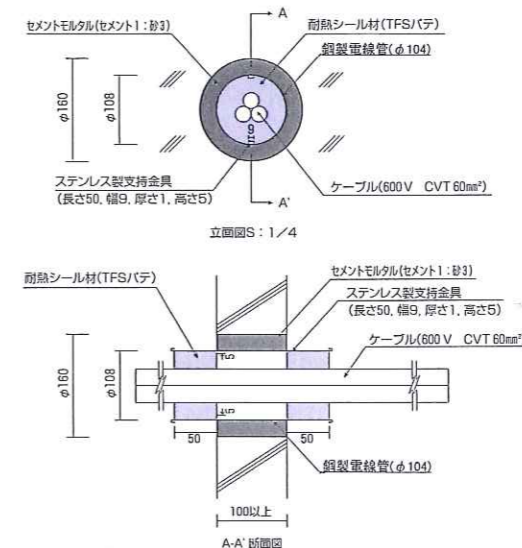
セメントモルタル(セメント1：砂3)

A

耐熱シール材(TFSパテ)

鋼製電線管($\phi$104)

$\phi$160

$\phi$108

9

ステンレス製支持金具
(長さ50, 幅9, 厚さ1, 高さ5)

ケーブル(600V CVT 60mm²)

A'

立面図S：1／4

耐熱シール材(TFSパテ)

セメントモルタル(セメント1：砂3)

ステンレス製支持金具
(長さ50, 幅9, 厚さ1, 高さ5)

ケーブル(600V CVT 60mm²)

$\phi$160

$\phi$108

5

5

50

50

鋼製電線管($\phi$104)

100以上

A-A' 断面図